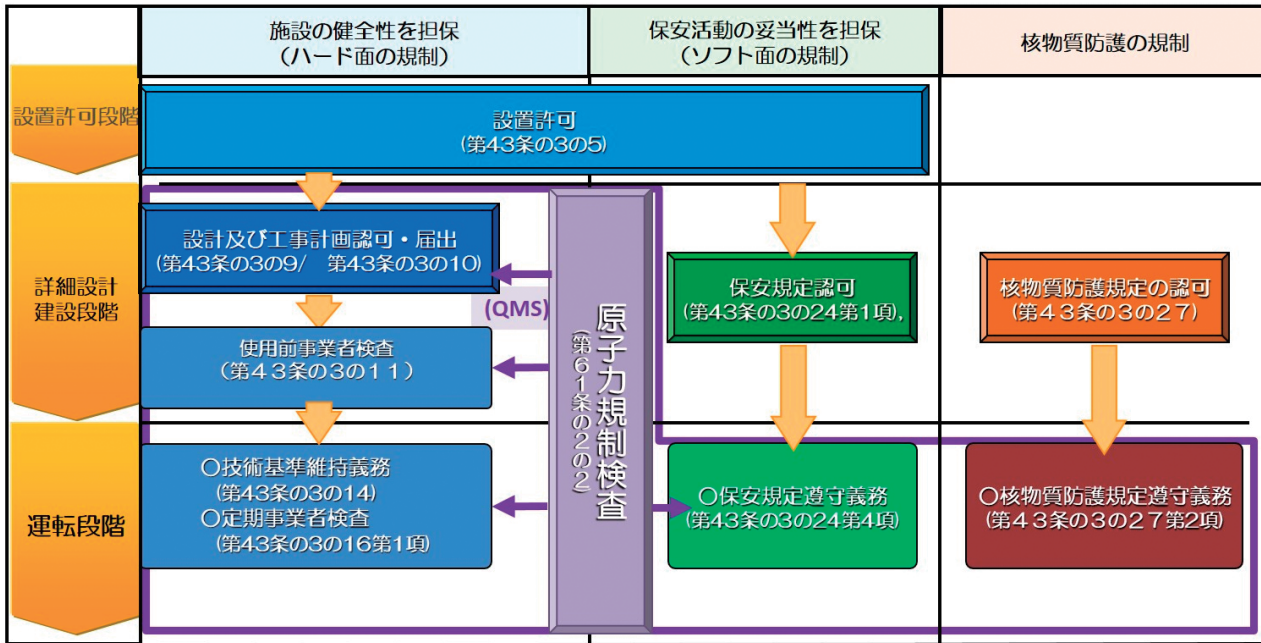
施設の健全性を担保
（ハード面の規制）

保安活動の妥当性を担保
（ソフト面の規制）

核物質防護の規制

設置許可段階

設置許可
（第43条の3の5）

詳細設計
建設段階

設計及び工事計画認可・届出
（第43条の3の9/　第43条の3の10）

(QMS)

使用前事業者検査
（第４３条の３の１１）

原子力規制検査
（第６１条の２の２）

保安規定認可
（第43条の3の24第1項）,

核物質防護規定の認可
（第４３条の３の２７）

運転段階

○技術基準維持義務
（第43条の3の14）
○定期事業者検査
（第43条の3の16第1項）

○保安規定遵守義務
（第43条の3の24第4項）

○核物質防護規定遵守義務
（第４３条の３の２７第2項）